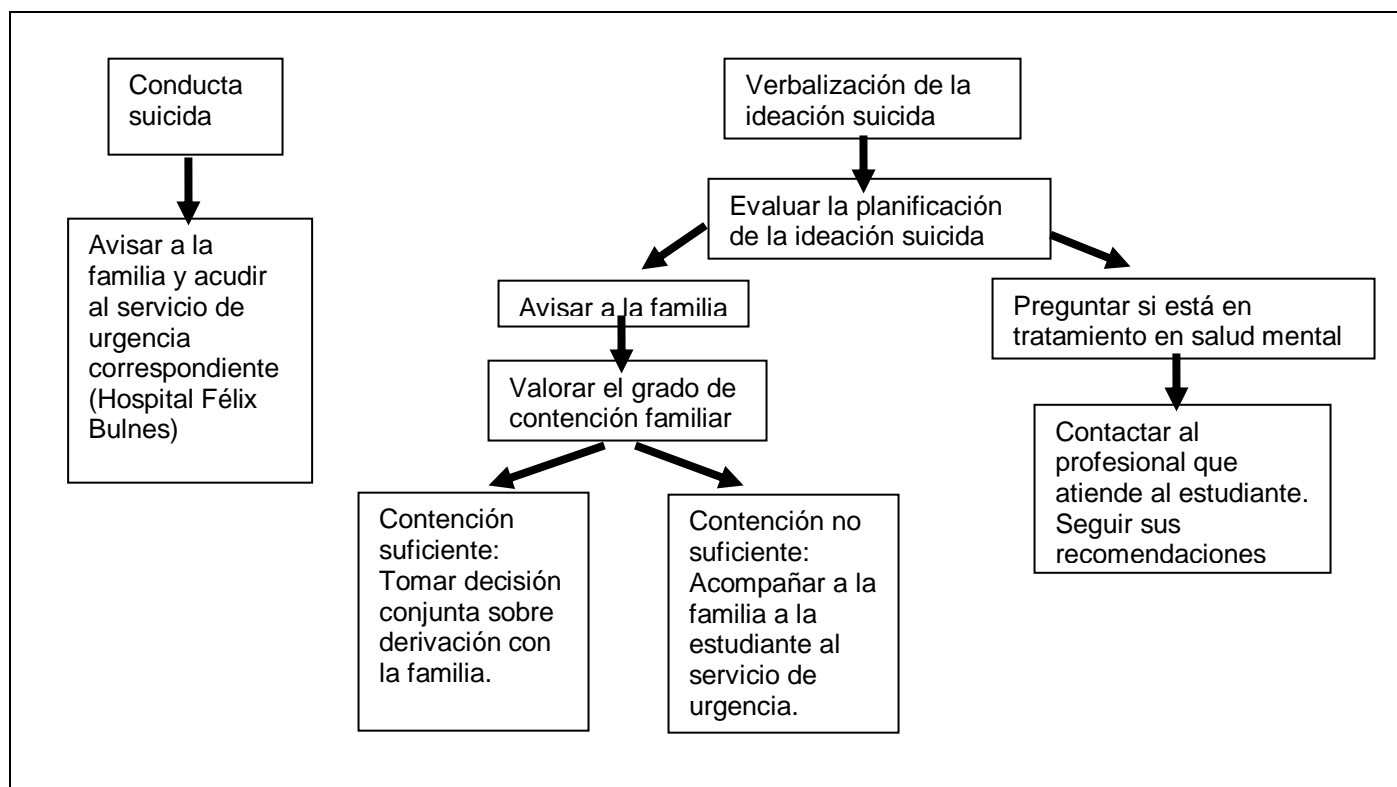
Conducta suicida

Avisar a la familia y acudir al servicio de urgencia correspondiente (Hospital Félix Bulnes)

Verbalización de la ideación suicida

Evaluar la planificación de la ideación suicida

Avisar a la familia

Valorar el grado de contención familiar

Contención suficiente: Tomar decisión conjunta sobre derivación con la familia.

Contención no suficiente: Acompañar a la familia a la estudiante al servicio de urgencia.

Preguntar si está en tratamiento en salud mental

Contactar al profesional que atiende al estudiante. Seguir sus recomendaciones